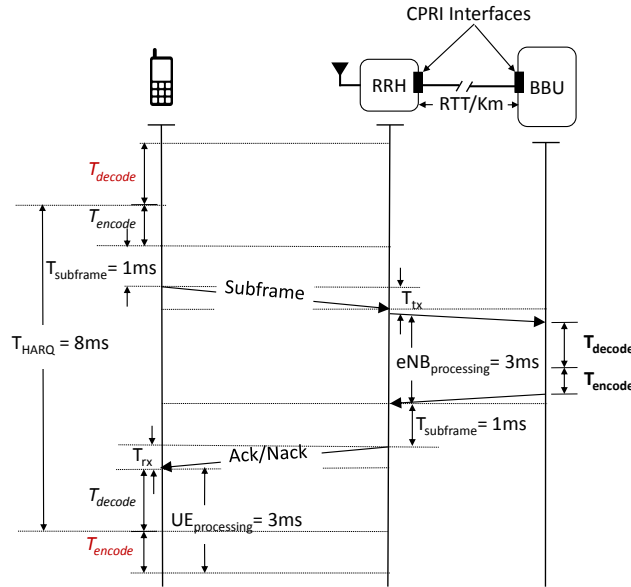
CPRI Interfaces

RRH

BBU

RTT/Km

$T_{decode}$

$T_{encode}$

$T_{subframe}$= 1ms

Subframe

$T_{tx}$

$T_{HARQ}$ = 8ms

$\mathbf{T_{decode}}$

$eNB_{processing}$= 3ms

$\mathbf{T_{encode}}$

$T_{subframe}$=1ms

$T_{rx}$

Ack/Nack

$T_{decode}$

$UE_{processing}$=3ms

$T_{encode}$